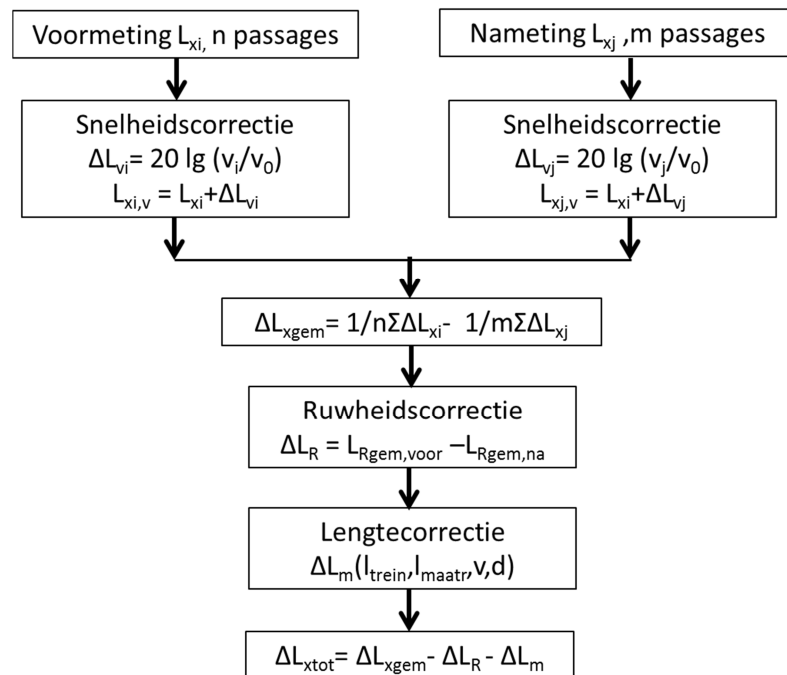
Voormeting $L_{xi,}$ n passages

Nameting $L_{xj}$ ,m passages

Snelheidscorrectie
$\Delta L_{vi}$= 20 lg ($v_i/v_0$)
$L_{xi,v}$ = $L_{xi}$+$\Delta L_{vi}$

Snelheidscorrectie
$\Delta L_{vj}$= 20 lg ($v_j/v_0$)
$L_{xj,v}$ = $L_{xi}$+$\Delta L_{vj}$

$\Delta L_{xgem}$= 1/n$\Sigma\Delta L_{xi}$- 1/m$\Sigma\Delta L_{xj}$

Ruwheidscorrectie
$\Delta L_R$ = $L_{Rgem,voor}$ –$L_{Rgem,na}$

Lengtecorrectie
$\Delta L_m$($l_{trein}$,$l_{maatr}$,v,d)

$\Delta L_{xtot}$= $\Delta L_{xgem}$- $\Delta L_R$ - $\Delta L_m$